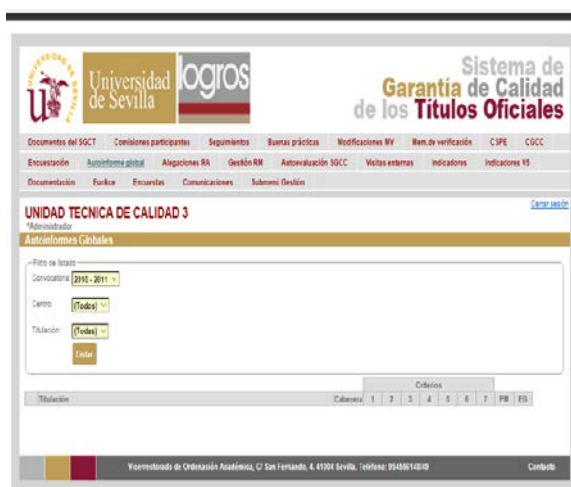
Universidad de Sevilla logros

Sistema de Garantía de Calidad de los Títulos Oficiales

Documentos del SGCT | Comisiones participantes | Seguimientos | Buenas prácticas | Modificaciones MV | Mem.de verificación | CSPE | CGCC
Encuestación | Autoinforme global | Alegaciones RA | Gestión RM | Autoevaluación SGCC | Visitas externas | Indicadores | Indicadores V5
Documentación | Funkce | Encuestas | Comunicaciones | Submenú Gestión

UNIDAD TECNICA DE CALIDAD 3
*Administrador

Cerrar sesión

Autoinformes Globales

Filtro de listado
Convocatoria: 2010 - 2011
Centro: (Todos)
Titulación: (Todos)
Listar

| Titulación | Cabecera | Criterios 1 | 2 | 3 | 4 | 5 | 6 | 7 | PM | EG |
|---|---|---|---|---|---|---|---|---|---|---|

Vicerrectorado de Ordenación Académica, C/ San Fernando, 4. 41004 Sevilla. Teléfono: 954556140/49

Contacto